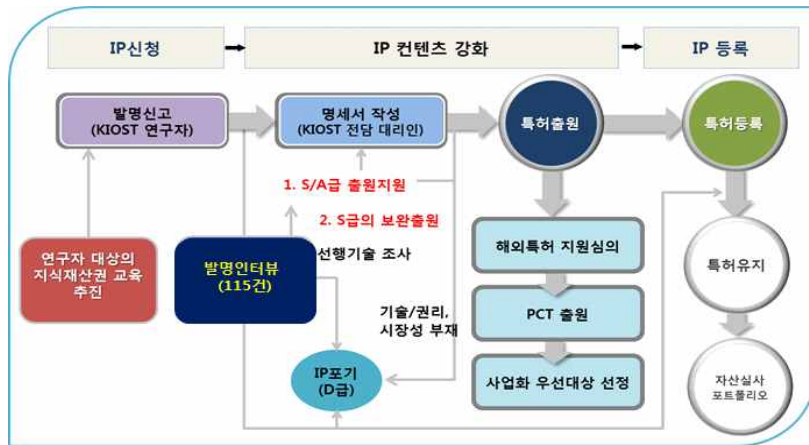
IP신청

IP 컨텐츠 강화

IP 등록

발명신고
(KIOST 연구자)

명세서 작성
(KIOST 전담 대리인)

특허출원

특허등록

1. S/A급 출원지원

2. S급의 보완출원

연구자 대상의 지식재산권 교육 추진

발명인터뷰
(115건)

선행기술 조사

해외특허 지원심의

특허유지

기술/권리,
시장성 부재

PCT 출원

IP포기
(D급)

사업화 우선대상 선정

자산실사
포트폴리오